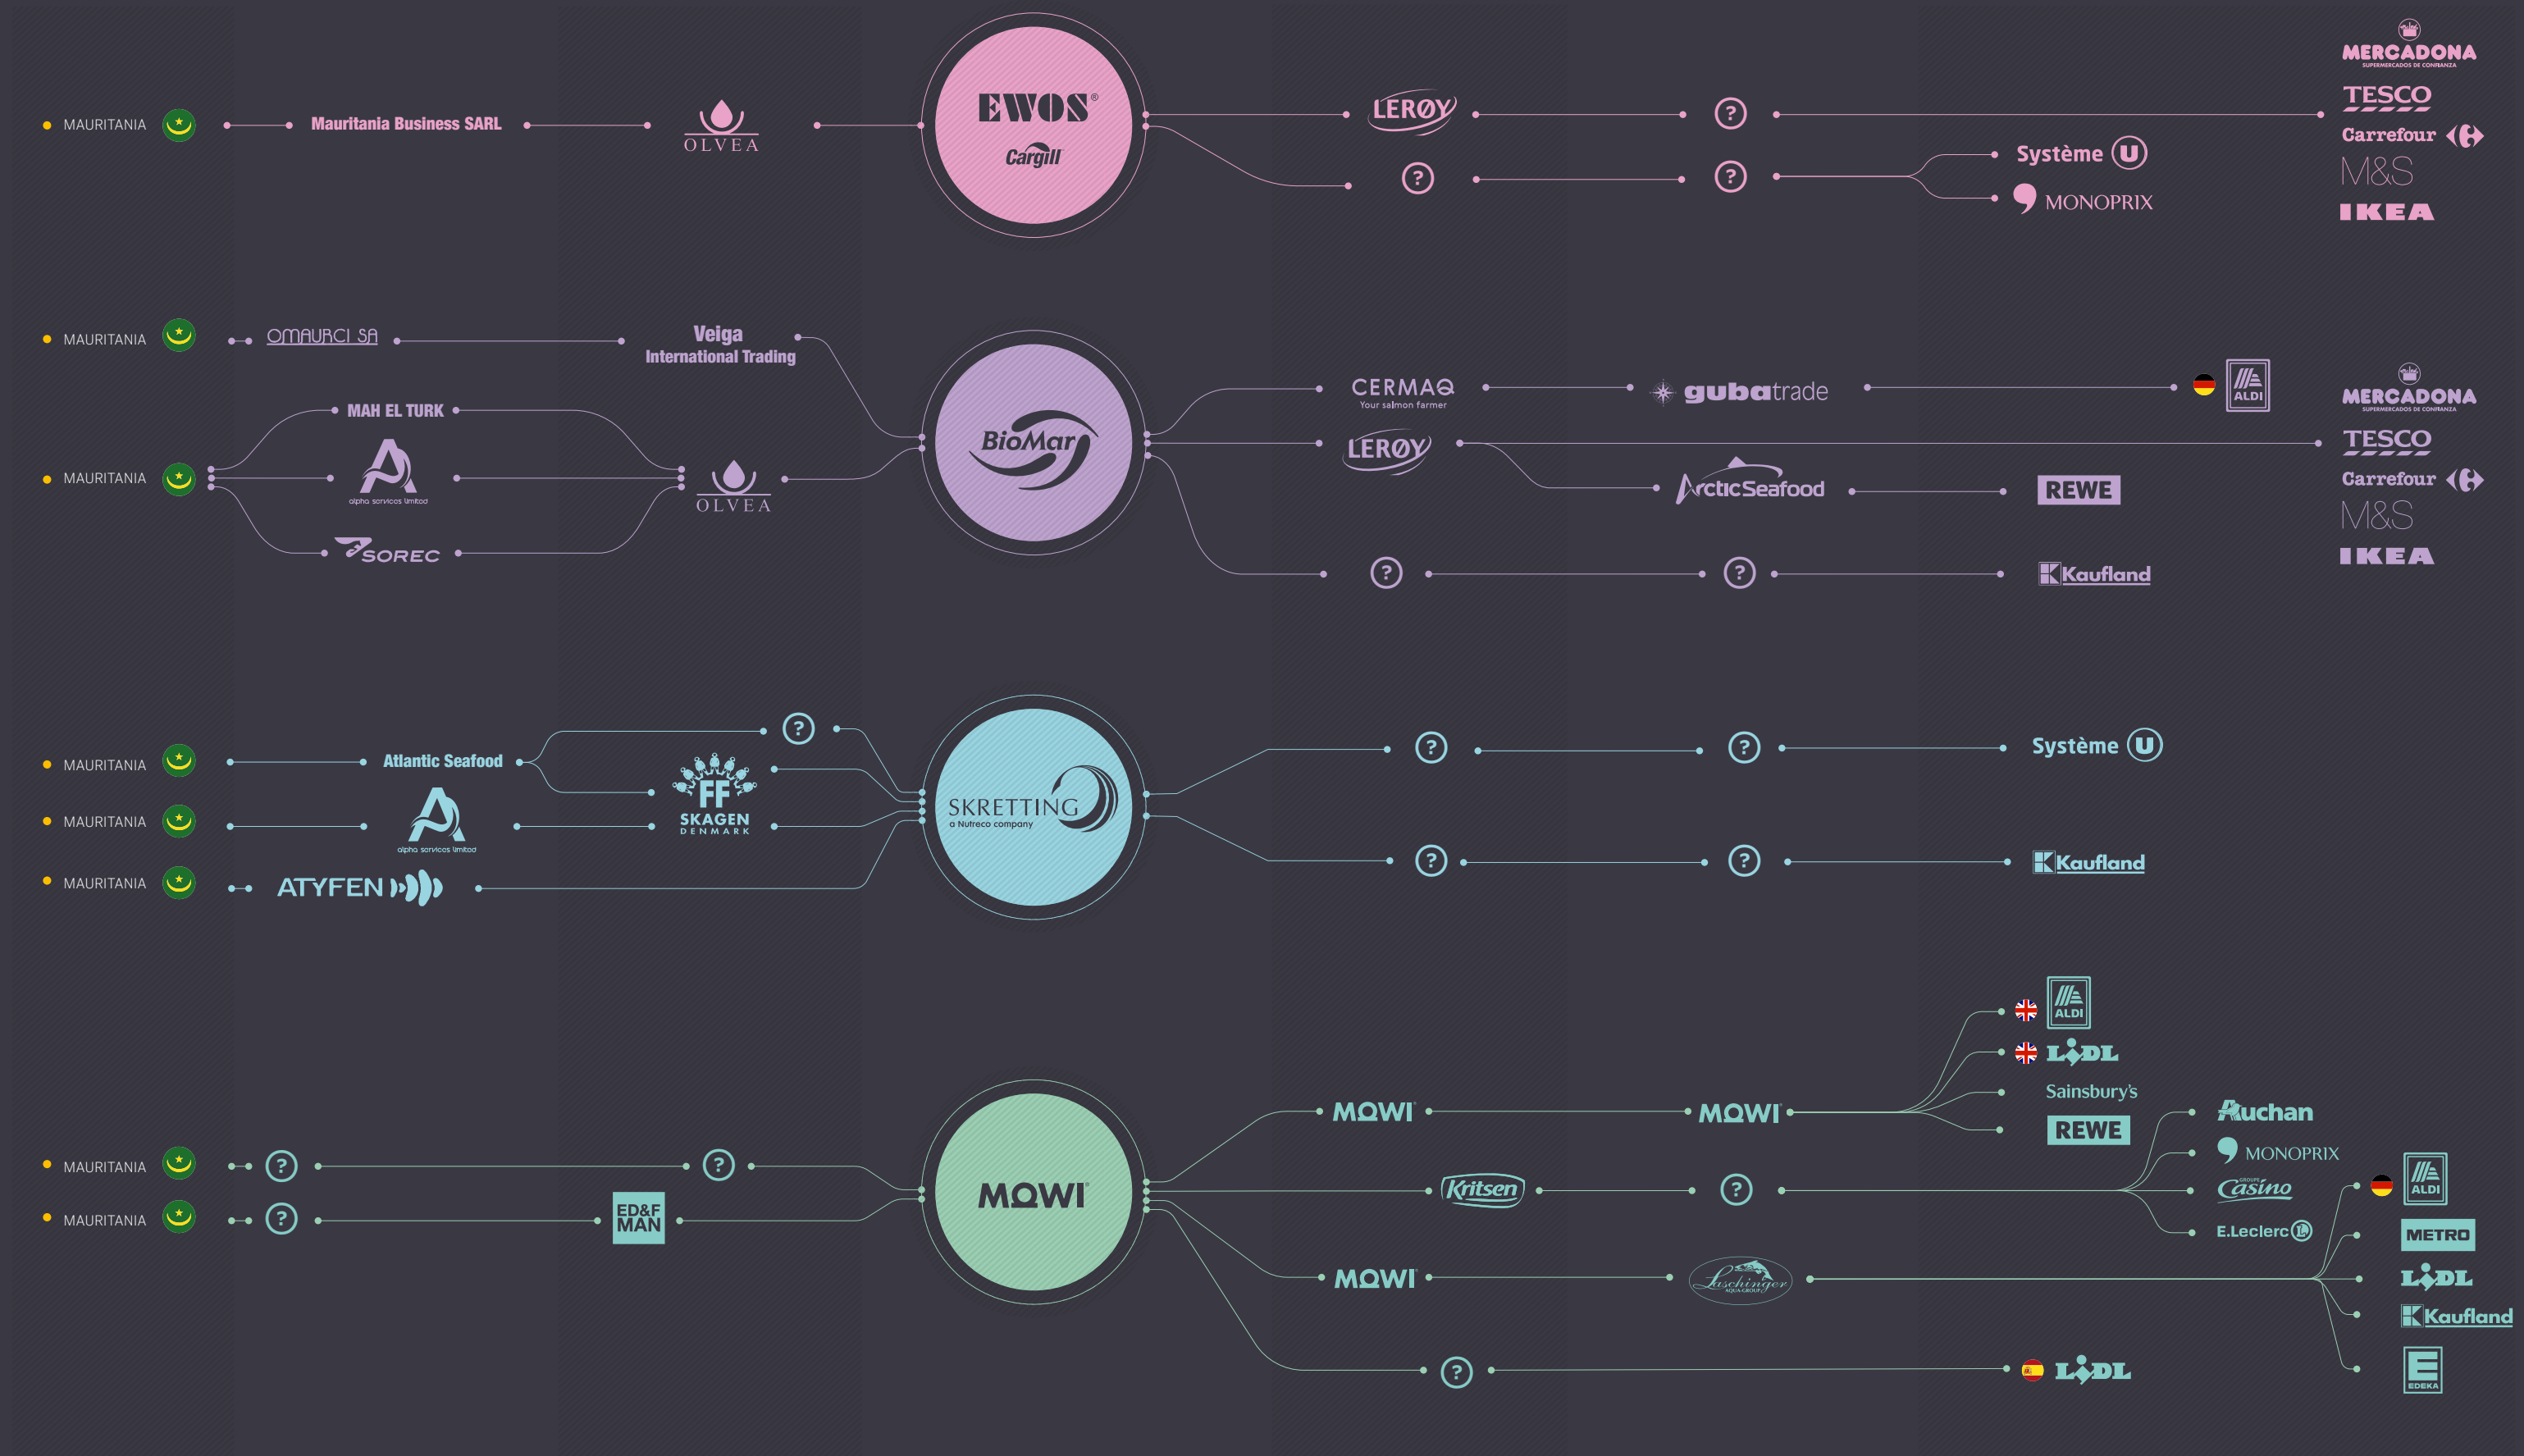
MAURITANIA
Mauritania Business SARL
OLVEA
EWOS®
Cargill
LERØY
?
?
?
Système U
MONOPRIX
MERCADONA
SUPERMERCADOS DE CONFIANZA
TESCO
Carrefour
M&S
IKEA

MAURITANIA
OMAURCI SA
Veiga International Trading
MAURITANIA
MAH EL TURK
alpha services limited
SOREC
OLVEA
BioMar
CERMAQ
Your salmon farmer
gubatrade
ALDI
LERØY
ArcticSeafood
REWE
?
?
Kaufland
MERCADONA
SUPERMERCADOS DE CONFIANZA
TESCO
Carrefour
M&S
IKEA

MAURITANIA
Atlantic Seafood
?
FF SKAGEN DENMARK
MAURITANIA
alpha services limited
MAURITANIA
ATYFEN
SKRETTING
a Nutreco company
?
?
Système U
?
?
Kaufland

MAURITANIA
?
?
MAURITANIA
?
ED&F MAN
MOWI
MOWI
MOWI
ALDI
LIDL
Sainsbury's
REWE
Kritsen
?
Auchan
MONOPRIX
Casino
E.Leclerc
MOWI
Laschinger
ALDI
METRO
LIDL
Kaufland
EDEKA
?
LIDL